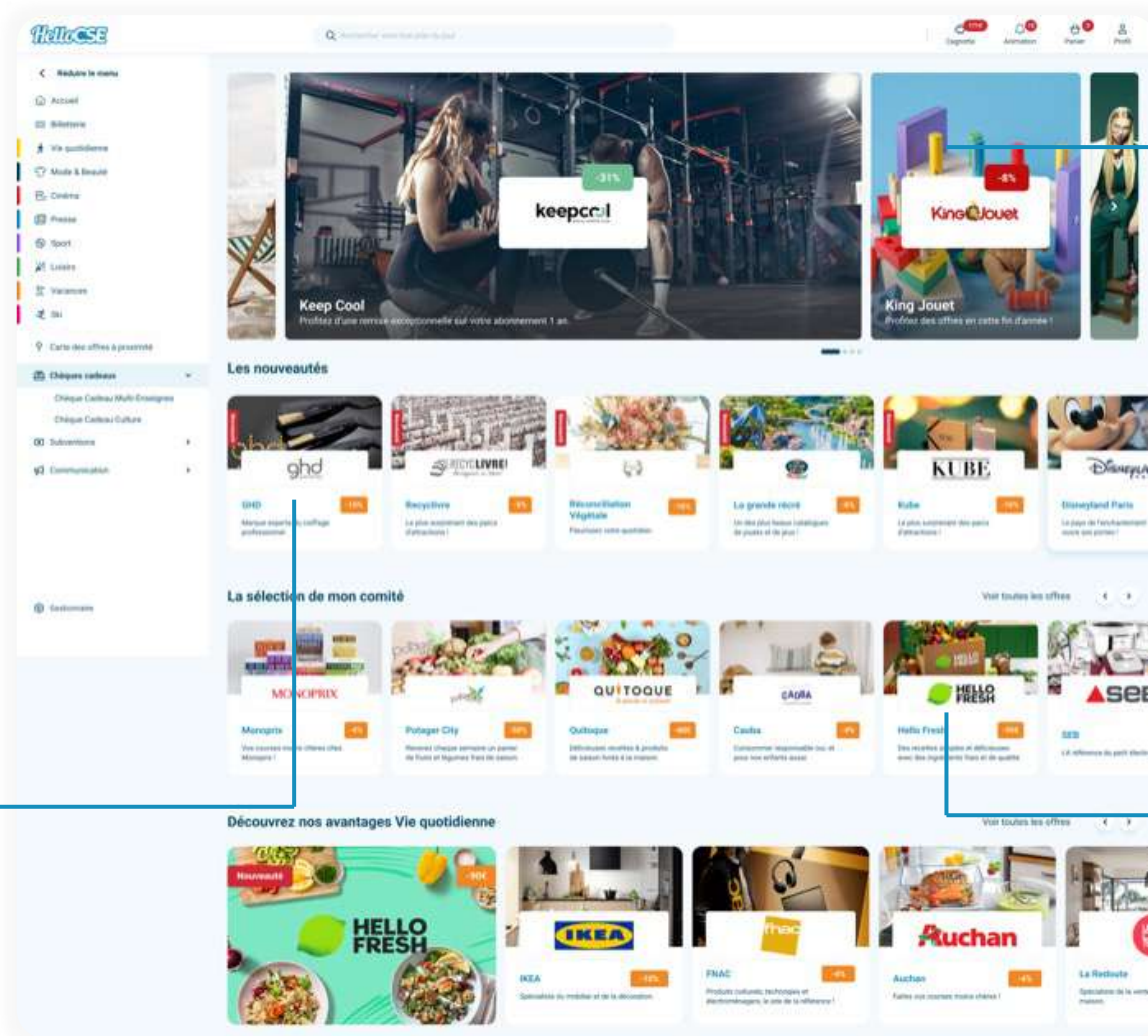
HelloCSE

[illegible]

Cagnotte Animation Panier Profil

Réduire le menu
Accueil
Billetterie
Vie quotidienne
Mode & Beauté
Cinéma
Presse
Sport
Loisirs
Vacances
Ski
Carte des offres à proximité
Chèques cadeaux
Chèque Cadeau Multi-Enseignes
Chèque Cadeau Culture
Subventions
Communication

Gestionnaire

-31%
keepcool
Keep Cool
Profitez d'une remise exceptionnelle sur votre abonnement 1 an.

-8%
King Jouet
King Jouet
Profitez des offres en cette fin d'année !

Les nouveautés

ghd
GHD -15%
Marque experte du coiffage professionnel

RECYCLIVRE
Recyclivre -5%
Le plus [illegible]

Réconciliation Végétale -10%
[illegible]

La grande récré -5%
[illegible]

KUBE
Kube -10%
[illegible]

Disneyland Paris
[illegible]

La sélection de mon comité
Voir toutes les offres

MONOPRIX
Monoprix -4%
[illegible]

Potager City -50%
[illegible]

QUITOQUE
Quitoque -60%
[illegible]

CAUDA
Cauda -4%
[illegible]

HELLO FRESH
Hello Fresh -70%
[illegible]

SEB
SEB
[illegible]

Découvrez nos avantages Vie quotidienne
Voir toutes les offres

Nouveauté
-90€
HELLO FRESH

IKEA
IKEA -12%
Spécialiste du mobilier et de la décoration

fnac
FNAC -4%
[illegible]

Auchan
Auchan -4%
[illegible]

La Redoute
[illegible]